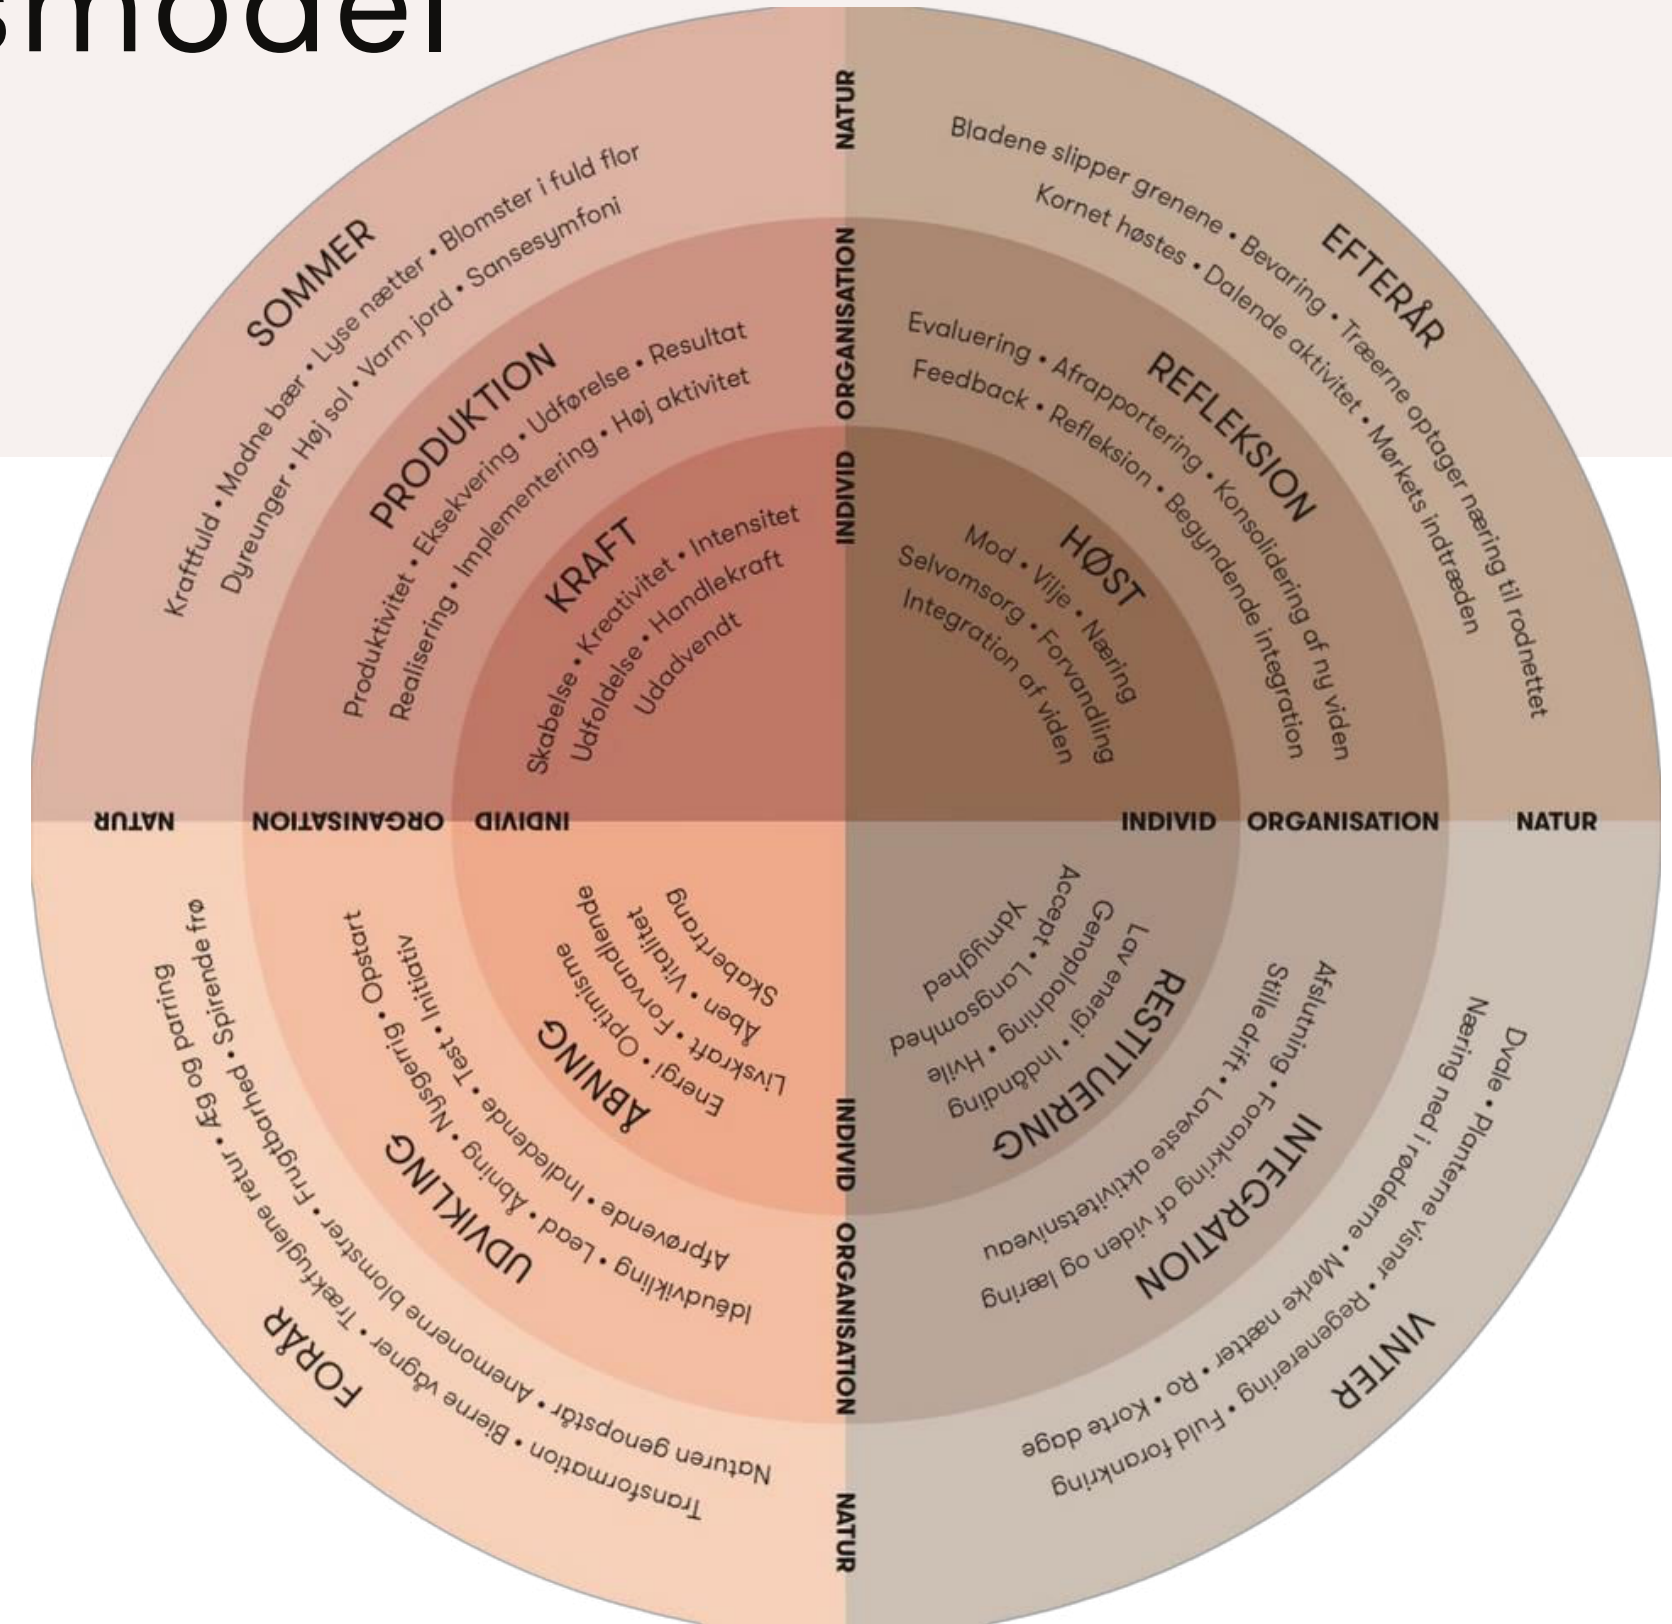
smodel

NATUR
ORGANISATION
INDIVID

SOMMER
Kraftfuld • Modne bær • Lyse nætter • Blomster i fuld flor
Dyreunger • Høj sol • Varm jord • Sansesymfoni

PRODUKTION
Produktivitet • Eksekvering • Udførelse • Resultat
Realisering • Implementering • Høj aktivitet

KRAFT
Skabelse • Kreativitet • Intensitet
Udfoldelse • Handlekraft
Udadvendt

EFTERÅR
Bladene slipper grenene • Bevaring • Træerne optager næring til rodnettet
Kornet høstes • Dalende aktivitet • Mørkets indtræden

REFLEKSION
Evaluering • Afrapportering • Konsolidering af ny viden
Feedback • Refleksion • Begyndende integration

HØST
Mod • Vilje • Næring
Selvomsorg • Forvandling
Integration af viden

NATUR
ORGANISATION
INDIVID
INDIVID
ORGANISATION
NATUR

ÅBNING
Energi • Optimisme
Livskraft • Forvandlende
Åben • Vitalitet
Skabertrang

UDVIKLING
Afprøvende • Indledende • Test • Initiativ
Idéudvikling • Lead • Åbning • Nysgerrig • Opstart

FORÅR
Transformation • Bierne vågner • Anemonerne blomstrer • Trækfuglene retur • Æg og parring
Naturen genopstår • Frugtbarhed • Spirende frø

RESTITUERING
Lav energi • Indånding • Hvile
Genopladning • Langsomhed
Accept • Ydmyghed

INTEGRATION
Afslutning • Forankring af viden og læring
Stille drift • Laveste aktivitetsniveau

VINTER
Dvale • Planterne visner • Regenerering • Fuld forankring
Næring ned i rødderne • Mørke nætter • Ro • Korte dage

INDIVID
ORGANISATION
NATUR